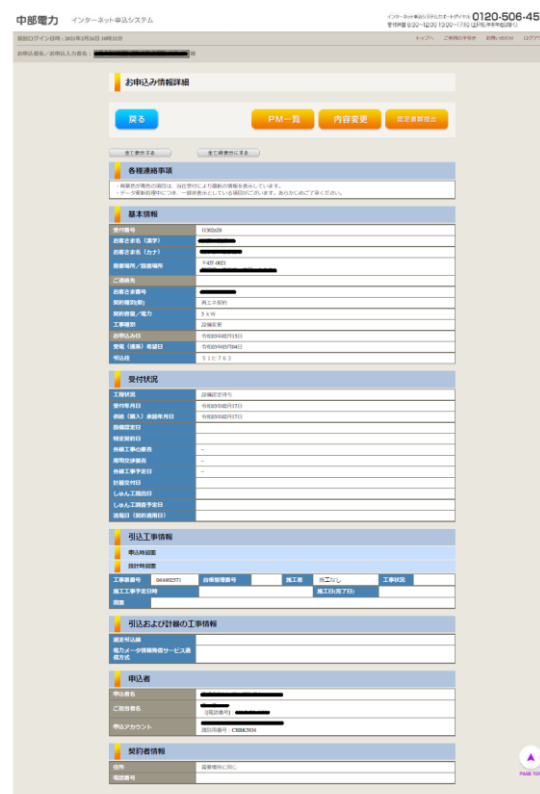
中部電力 インターネット申込システム

0120-506-45

お申込み情報詳細

戻る

PM一覧

内容変更

各種連絡事項

基本情報

受付番号

お客さま名（漢字）

お客さま名（カナ）

需要場所／設置場所

〒4

ご連絡先

お客さま番号

契約種別(新)

契約容量／電力

3 kW

工事種別

お申込み日

受電（通電）希望日

引込柱

受付状況

工事状況

受付年月日

供給（購入）承諾年月日

引込工事情報

工事番号

自構管理番号

施工者

工事状況

施工工事予定日時

施工日(完了日)

備考

引込および計器の工事情報

電力メータ情報発信サービス適用方式

申込者

申込者名

ご担当者名

申込アカウント

契約者情報

住所

電話番号

PAGE TOP